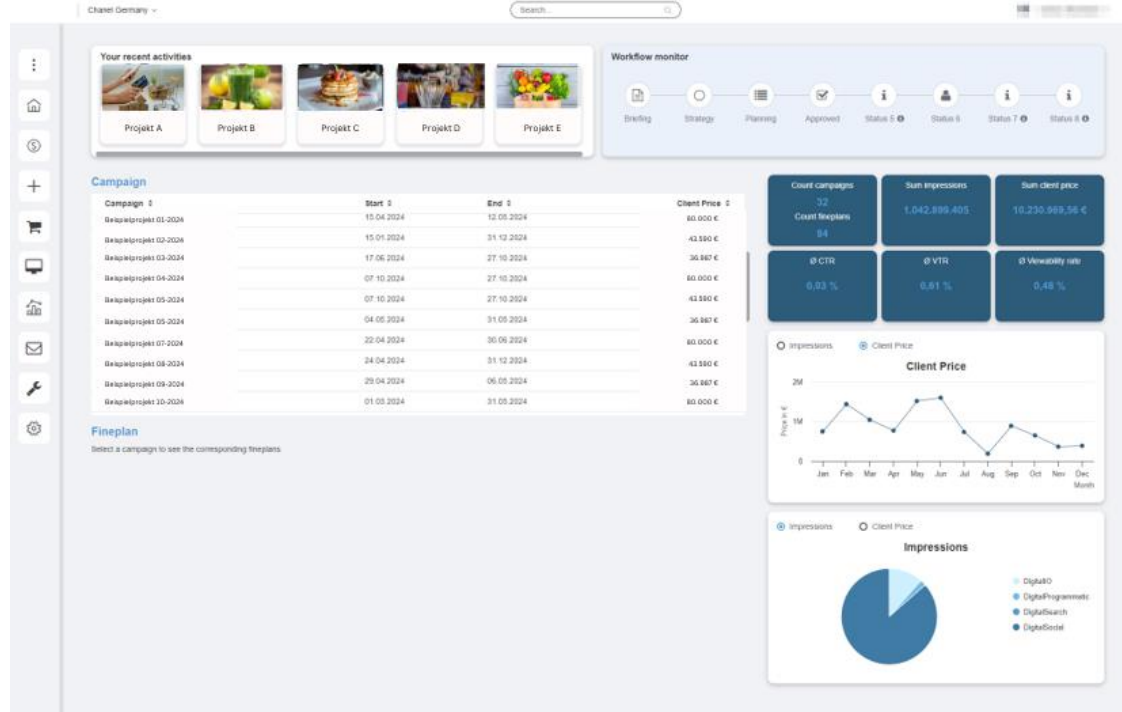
Chanel Germany

Search...

Your recent activities

Projekt A
Projekt B
Projekt C
Projekt D
Projekt E

Workflow monitor

Briefing
Strategy
Planning
Approved
Status 5
Status 6
Status 7
Status 8

Campaign

| Campaign | Start | End | Client Price |
|---|---|---|---|
| Beispielprojekt 01-2024 | 15.04.2024 | 12.05.2024 | 80.000 € |
| Beispielprojekt 02-2024 | 15.01.2024 | 31.12.2024 | 43.590 € |
| Beispielprojekt 03-2024 | 17.06.2024 | 27.10.2024 | 36.867 € |
| Beispielprojekt 04-2024 | 07.10.2024 | 27.10.2024 | 80.000 € |
| Beispielprojekt 05-2024 | 07.10.2024 | 27.10.2024 | 43.590 € |
| Beispielprojekt 05-2024 | 04.05.2024 | 31.05.2024 | 36.867 € |
| Beispielprojekt 07-2024 | 22.04.2024 | 30.06.2024 | 80.000 € |
| Beispielprojekt 08-2024 | 24.04.2024 | 31.12.2024 | 43.590 € |
| Beispielprojekt 09-2024 | 29.04.2024 | 06.05.2024 | 36.867 € |
| Beispielprojekt 10-2024 | 01.03.2024 | 31.05.2024 | 80.000 € |

Fineplan

Select a campaign to see the corresponding fineplans

Count campaigns
32
Count fineplans
84

Sum impressions
1.042.899.405

Sum client price
10.230.969,56 €

Ø CTR
0,03 %

Ø VTR
0,61 %

Ø Viewability rate
0,48 %

Impressions
Client Price

Client Price

2M
1M
0
Price in €
Jan Feb Mar Apr May Jun Jul Aug Sep Oct Nov Dec
Month

Impressions
Client Price

Impressions

DigitalIO
DigitalProgrammatic
DigitalSearch
DigitalSocial